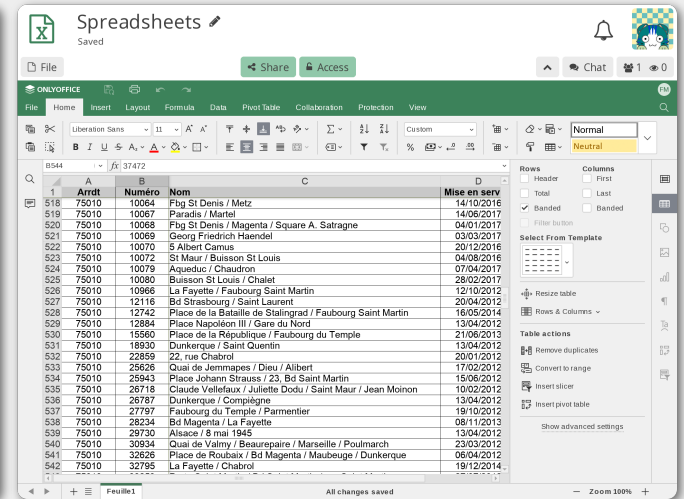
Spreadsheets
Saved

File
Share
Access
Chat
1
0

ONLYOFFICE
FM

File Home Insert Layout Formula Data Pivot Table Collaboration Protection View

Liberation Sans
11
Custom
Normal
Neutral

B544
fx 37472

| | A | B | C | D |
|---|---|---|---|---|
| 1 | Arrdt | Numéro | Nom | Mise en serv |
| 518 | 75010 | 10064 | Fbg St Denis / Metz | 14/10/2016 |
| 519 | 75010 | 10067 | Paradis / Martel | 14/06/2017 |
| 520 | 75010 | 10068 | Fbg St Denis / Magenta / Square A. Satragne | 04/01/2017 |
| 521 | 75010 | 10069 | Georg Friedrich Haendel | 03/03/2017 |
| 522 | 75010 | 10070 | 5 Albert Camus | 20/12/2016 |
| 523 | 75010 | 10072 | St Maur / Buisson St Louis | 04/08/2016 |
| 524 | 75010 | 10079 | Aqueduc / Chaudron | 07/04/2017 |
| 525 | 75010 | 10080 | Buisson St Louis / Chalet | 28/02/2017 |
| 526 | 75010 | 10966 | La Fayette / Faubourg Saint Martin | 12/10/2012 |
| 527 | 75010 | 12116 | Bd Strasbourg / Saint Laurent | 20/04/2012 |
| 528 | 75010 | 12742 | Place de la Bataille de Stalingrad / Faubourg Saint Martin | 16/05/2014 |
| 529 | 75010 | 12884 | Place Napoléon III / Gare du Nord | 13/04/2012 |
| 530 | 75010 | 15560 | Place de la République / Faubourg du Temple | 21/06/2013 |
| 531 | 75010 | 18930 | Dunkerque / Saint Quentin | 13/04/2012 |
| 532 | 75010 | 22859 | 22, rue Chabrol | 20/01/2012 |
| 533 | 75010 | 25626 | Quai de Jemmapes / Dieu / Alibert | 17/02/2012 |
| 534 | 75010 | 25943 | Place Johann Strauss / 23, Bd Saint Martin | 15/06/2012 |
| 535 | 75010 | 26718 | Claude Vellefaux / Juliette Dodu / Saint Maur / Jean Moinon | 10/02/2012 |
| 536 | 75010 | 26787 | Dunkerque / Compiègne | 13/04/2012 |
| 537 | 75010 | 27797 | Faubourg du Temple / Parmentier | 19/10/2012 |
| 538 | 75010 | 28234 | Bd Magenta / La Fayette | 08/11/2013 |
| 539 | 75010 | 29730 | Alsace / 8 mai 1945 | 13/04/2012 |
| 540 | 75010 | 30934 | Quai de Valmy / Beaurepaire / Marseille / Poulmarch | 23/03/2012 |
| 541 | 75010 | 32626 | Place de Roubaix / Bd Magenta / Maubeuge / Dunkerque | 06/04/2012 |
| 542 | 75010 | 32795 | La Fayette / Chabrol | 19/12/2014 |

Rows
Header
Total
Banded
Filter button
Columns
First
Last
Banded
Select From Template
Resize table
Rows & Columns
Table actions
Remove duplicates
Convert to range
Insert slicer
Insert pivot table
Show advanced settings

Feuille1
All changes saved
Zoom 100%